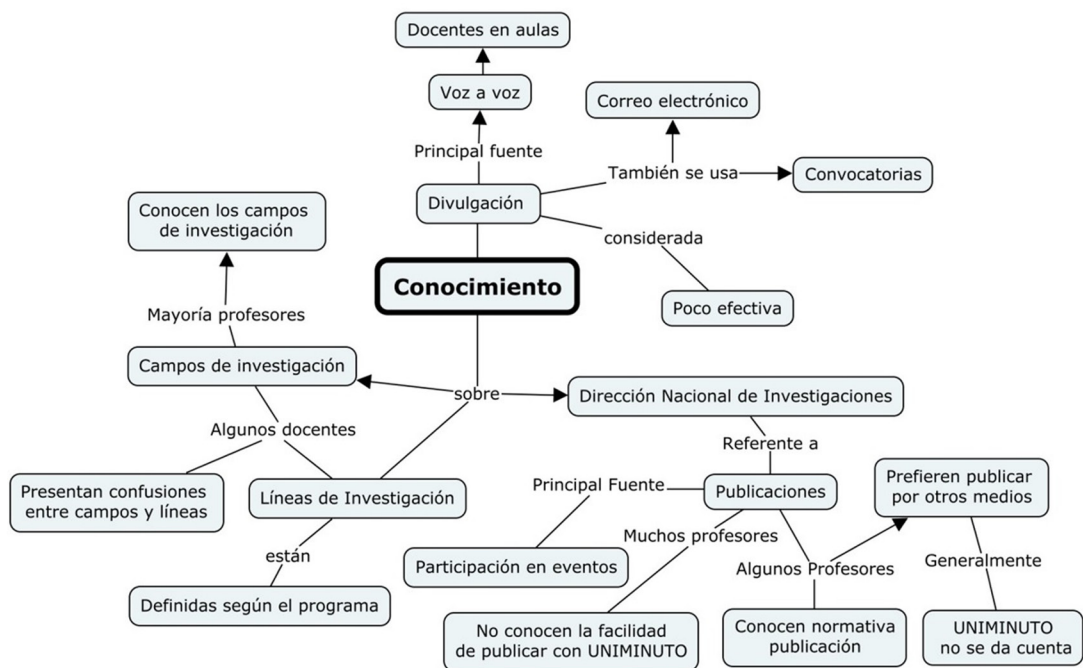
Docentes en aulas

Voz a voz

Correo electrónico

Principal fuente

También se usa

Convocatorias

Divulgación

Conocen los campos de investigación

considerada

Conocimiento

Poco efectiva

Mayoría profesores

Campos de investigación

sobre

Dirección Nacional de Investigaciones

Algunos docentes

Referente a

Prefieren publicar por otros medios

Presentan confusiones entre campos y líneas

Líneas de Investigación

Principal Fuente

Publicaciones

Muchos profesores

Generalmente

están

Participación en eventos

Algunos Profesores

Definidas según el programa

No conocen la facilidad de publicar con UNIMINUTO

Conocen normativa publicación

UNIMINUTO no se da cuenta